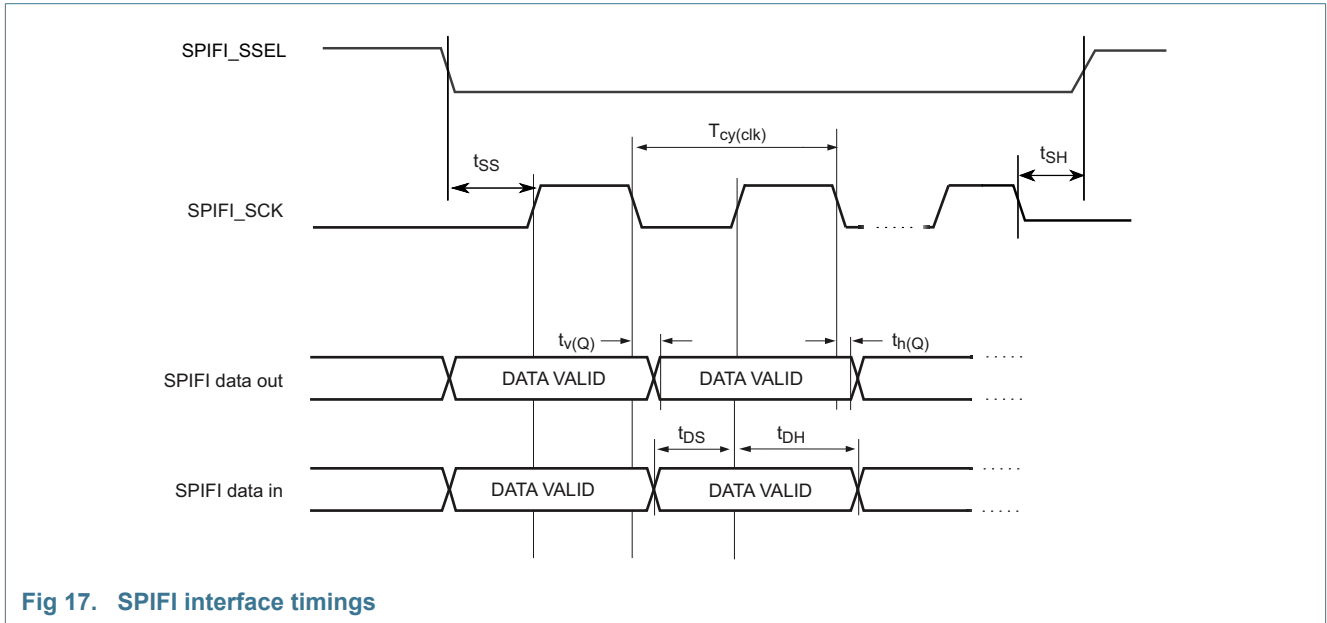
SPIFI_SSEL

$T_{cy(clk)}$

$t_{SS}$

$t_{SH}$

SPIFI_SCK

$t_{v(Q)}$

$t_{h(Q)}$

SPIFI data out

DATA VALID

DATA VALID

$t_{DS}$

$t_{DH}$

SPIFI data in

DATA VALID

DATA VALID

Fig 17. SPIFI interface timings